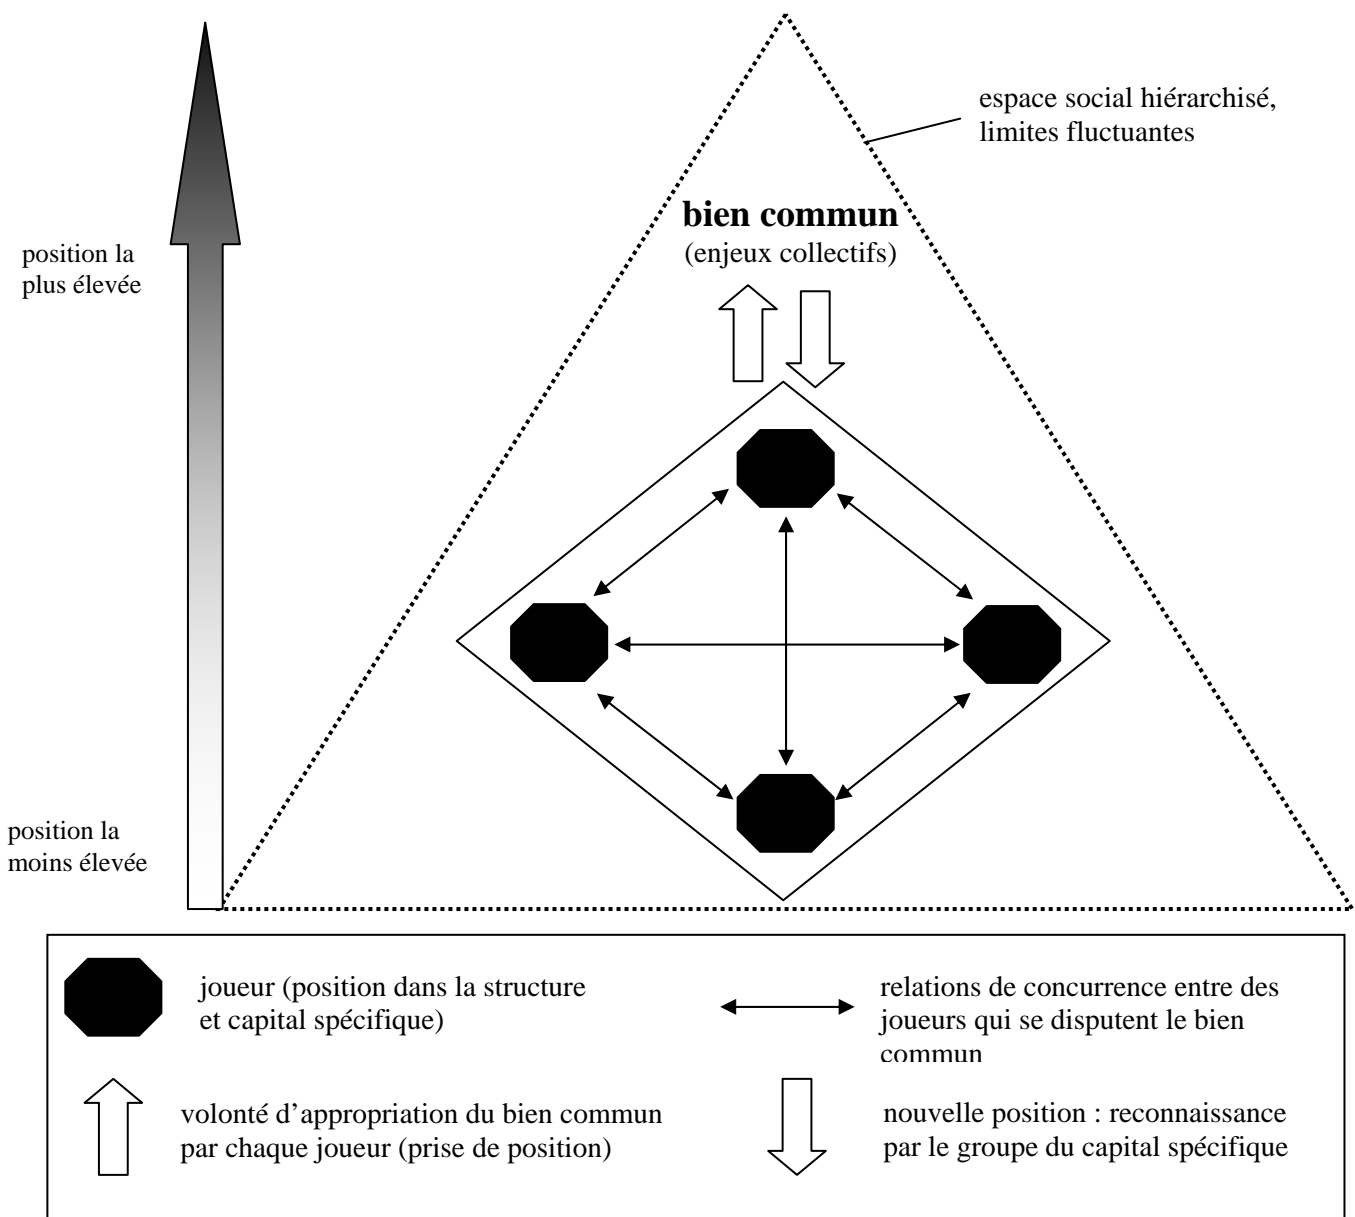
espace social hiérarchisé, limites fluctuantes

position la plus élevée

bien commun
(enjeux collectifs)

position la moins élevée

joueur (position dans la structure et capital spécifique)

relations de concurrence entre des joueurs qui se disputent le bien commun

volonté d'appropriation du bien commun par chaque joueur (prise de position)

nouvelle position : reconnaissance par le groupe du capital spécifique